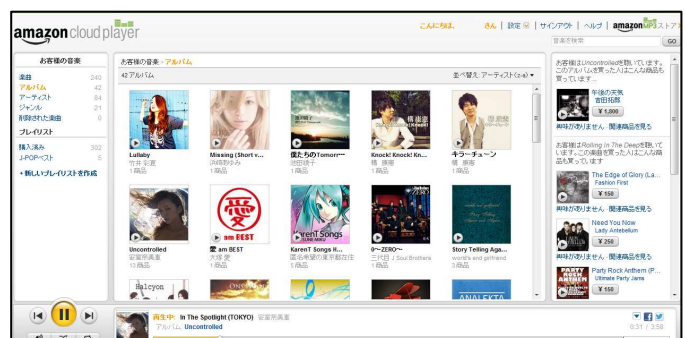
amazon cloud player

こんにちは、 さん | 設定 | サインアウト | ヘルプ | amazon ストア

音楽を検索 GO

お客様の音楽

楽曲 240
アルバム 42
アーティスト 84
ジャンル 21
削除された楽曲 0

プレイリスト

購入済み 302
J-POPベスト 5

+ 新しいプレイリストを作成

お客様の音楽 › アルバム

42 アルバム

並べ替え: アーティスト (a-z)

Lullaby
竹井 彩夏
1 商品

Missing (Short v...
浜田あゆみ
1 商品

僕たちのTomorr...
池田綾子
1 商品

Knock! Knock! Kn...
橋 藤衛
1 商品

キラーチューン
橋 藤衛
1 商品

Uncontrolled
安藤所真裏
13 商品

愛 am BEST
大塚 愛
1 商品

KarenT Songs I...
匿名希望の東京都在住
5 商品

0~ZERO~
三代目 J Soul Brothers
1 商品

Story Telling Aga...
wonderful and girlfriend
1 商品

お客様はUncontrolledを聴いています。このアルバムを買った人はこんな商品も買っています

午後の天気
吉田拓郎
¥ 1,000

興味がありません - 関連商品を見る

お客様はRolling In The Deepを聴いています。この楽曲を買った人はこんな商品も買っています

The Edge of Glory (La...
Fashion First
¥ 150

興味がありません - 関連商品を見る

Need You Now
Lady Antebellum
¥ 250

興味がありません - 関連商品を見る

Party Rock Anthem (P...
Ultimate Party Jams
¥ 150

再生中: In The Spotlight (TOKYO) 安藤所真裏
アルバム: Uncontrolled
0:31 / 3:58